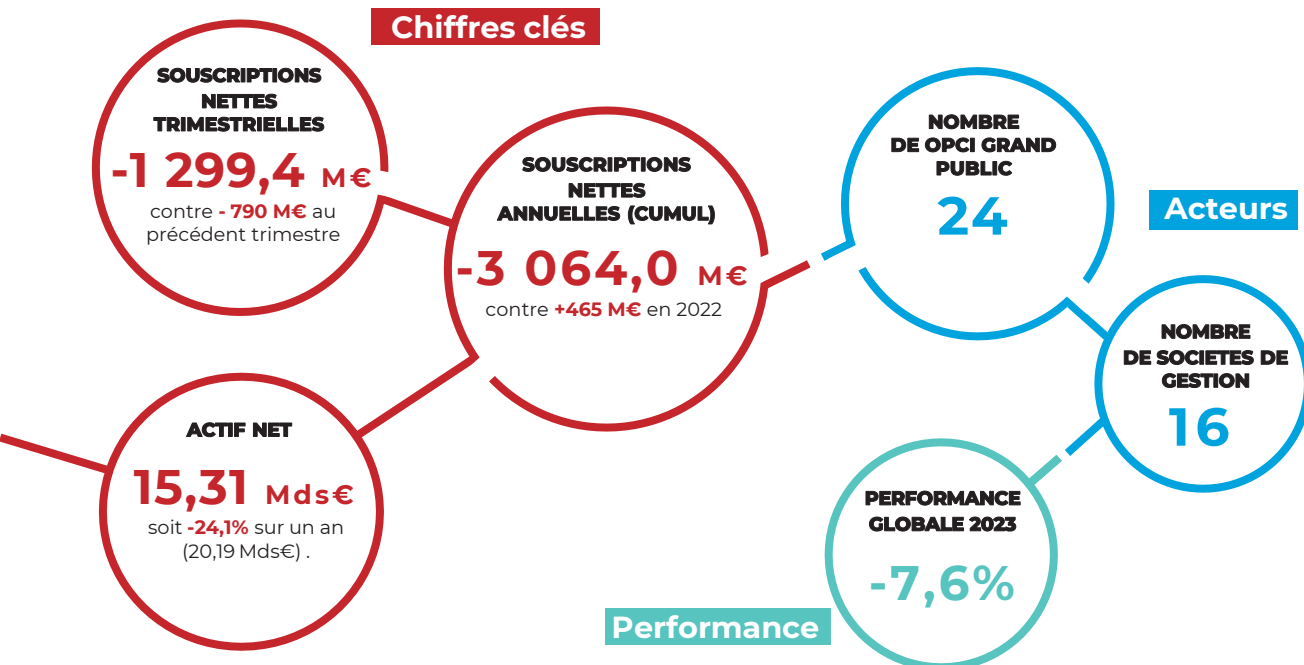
Chiffres clés

SOUSCRIPTIONS NETTES TRIMESTRIELLES

-1 299,4 M€

contre - 790 M€ au précédent trimestre

SOUSCRIPTIONS NETTES ANNUELLES (CUMUL)

-3 064,0 M€

contre +465 M€ en 2022

NOMBRE DE OPCI GRAND PUBLIC

24

Acteurs

NOMBRE DE SOCIETES DE GESTION

16

ACTIF NET

15,31 Mds€

soit -24,1% sur un an (20,19 Mds€) .

PERFORMANCE GLOBALE 2023

-7,6%

Performance